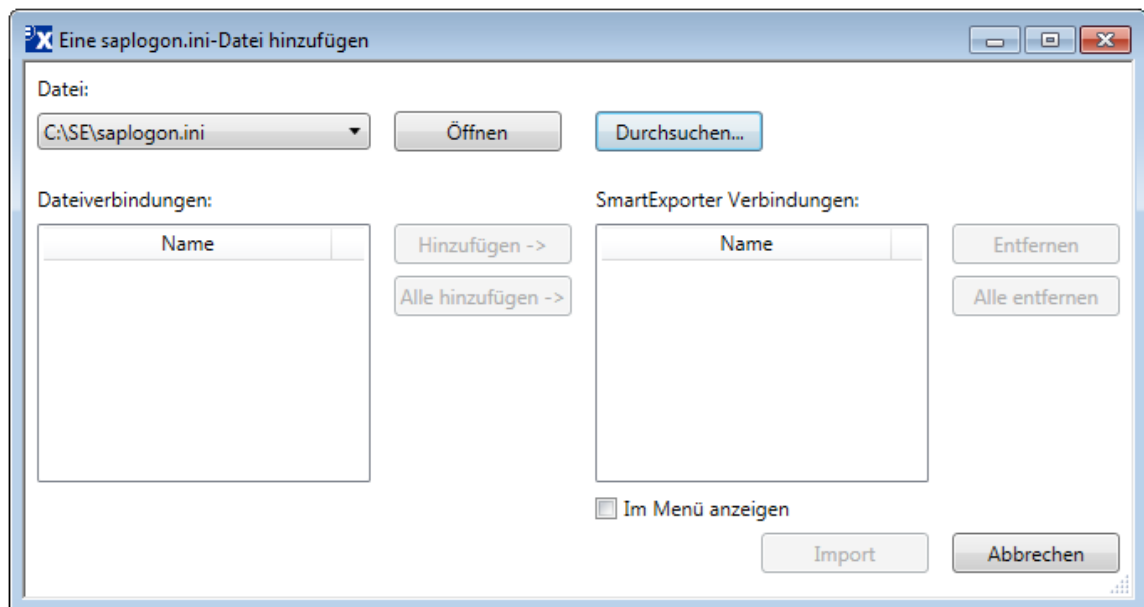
Eine saplogon.ini-Datei hinzufügen

Datei:

C:\SE\saplogon.ini

Öffnen

Durchsuchen...

Dateiverbindungen:

Name

Hinzufügen ->

Alle hinzufügen ->

SmartExporter Verbindungen:

Name

Entfernen

Alle entfernen

Im Menü anzeigen

Import

Abbrechen